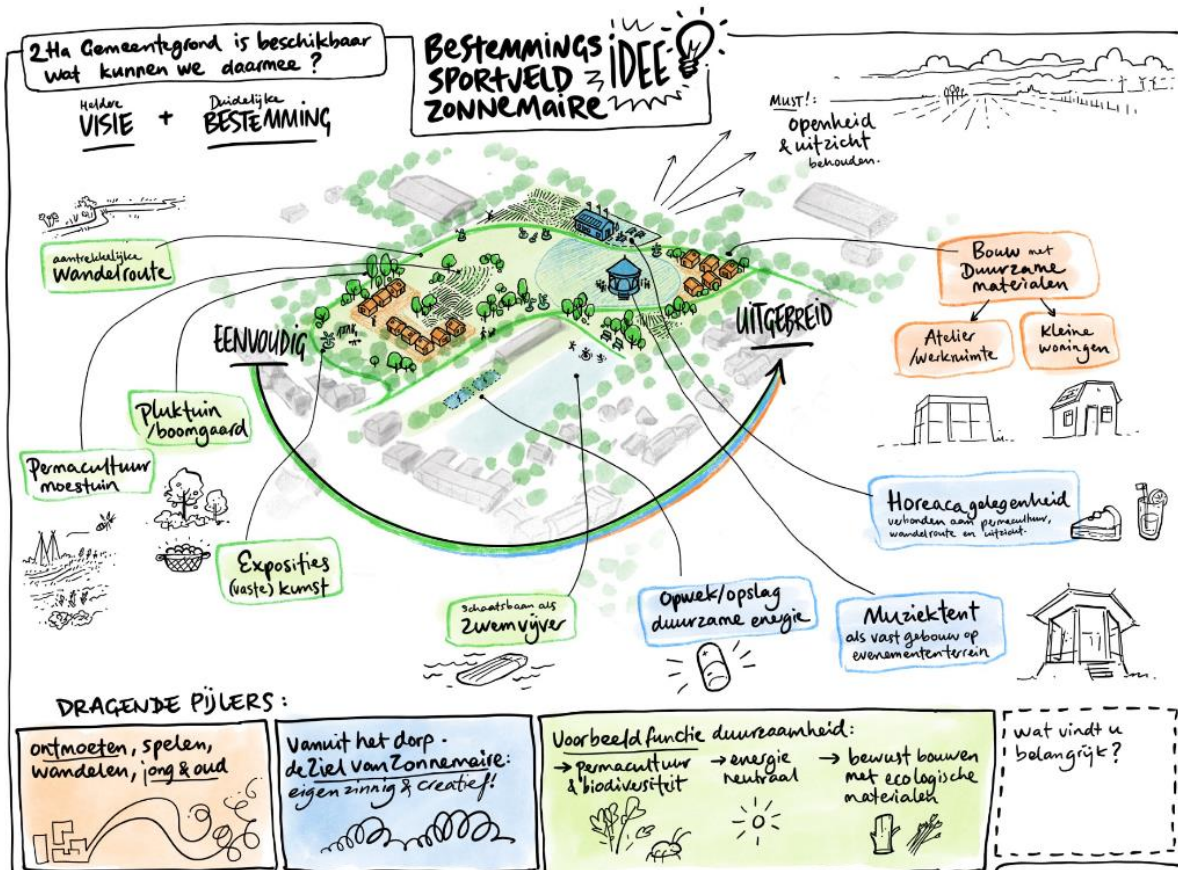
2Ha Gemeentegrond is beschikbaar wat kunnen we daarmee?

Heldere VISIE + Duidelijke BESTEMMING

BESTEMMINGS IDEE SPORTVELD ZONNEMAIRE

MUST!: openheid & uitzicht behouden.

aantrekkelijke Wandelroute

EENVOUDIG

UITGEBREID

Bouw met Duurzame materialen

Atelier /werkruimte

Kleine woningen

Pluktuin /boomgaard

Permacultuur moestuin

Horeaca gelegenheid verbonden aan permacultuur, wandelroute en uitzicht.

Exposities (vaste) kunst

Schaatsbaan als Zwemvijver

Opwek/opslag duurzame energie

Muziektent als vast gebouw op evenemententerrein

DRAGENDE PIJLERS:

ontmoeten, spelen, wandelen, jong & oud

Vanuit het dorp. de Ziel van Zonnemaire: eigen zinnig & creatief!

Voorbeeld functie duurzaamheid:
→ permacultuur & biodiversiteit
→ energie neutraal
→ bewust bouwen met ecologische materialen

Wat vindt u belangrijk?